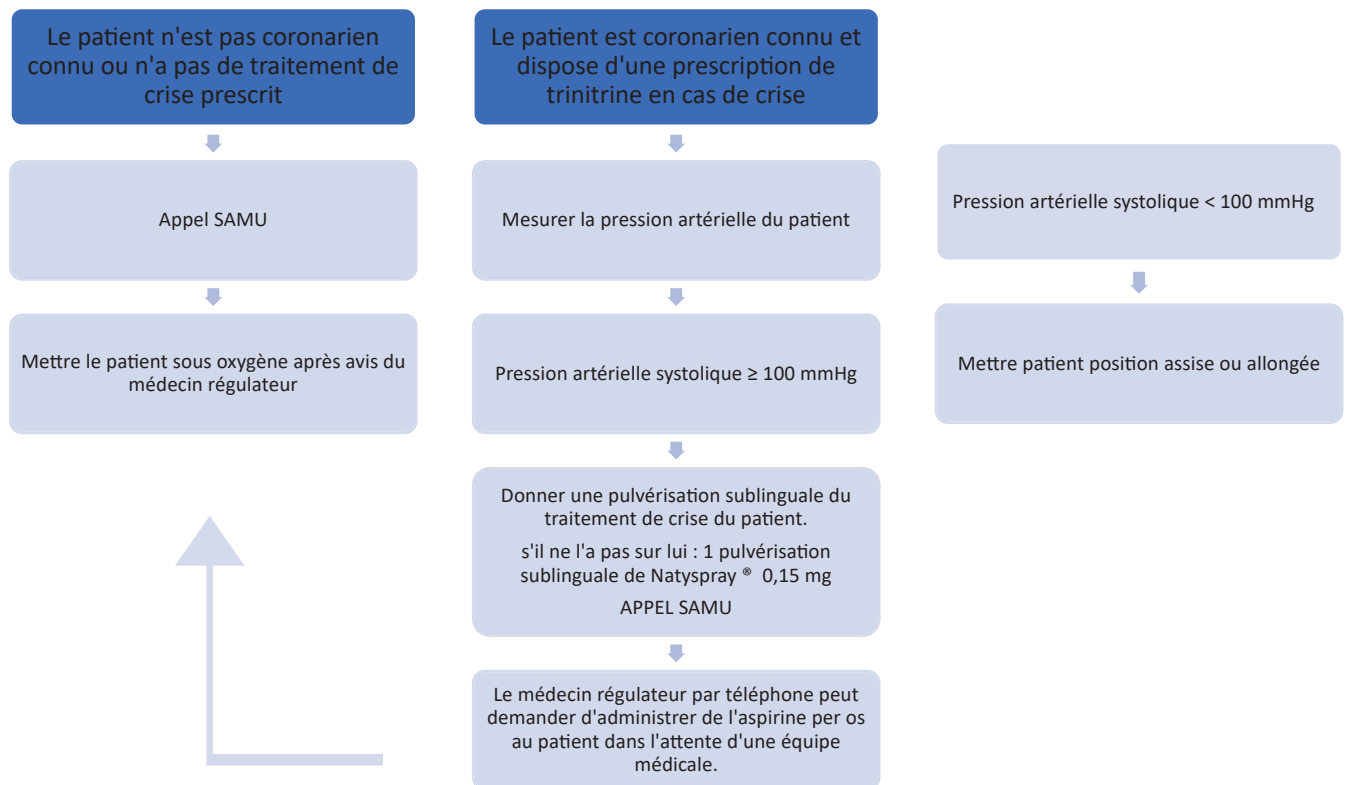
Le patient n'est pas coronarien connu ou n'a pas de traitement de crise prescrit

Appel SAMU

Mettre le patient sous oxygène après avis du médecin régulateur

Le patient est coronarien connu et dispose d'une prescription de trinitrine en cas de crise

Mesurer la pression artérielle du patient

Pression artérielle systolique ≥ 100 mmHg

Donner une pulvérisation sublinguale du traitement de crise du patient.

s'il ne l'a pas sur lui : 1 pulvérisation sublinguale de Natyspray ® 0,15 mg

APPEL SAMU

Le médecin régulateur par téléphone peut demander d'administrer de l'aspirine per os au patient dans l'attente d'une équipe médicale.

Pression artérielle systolique < 100 mmHg

Mettre patient position assise ou allongée